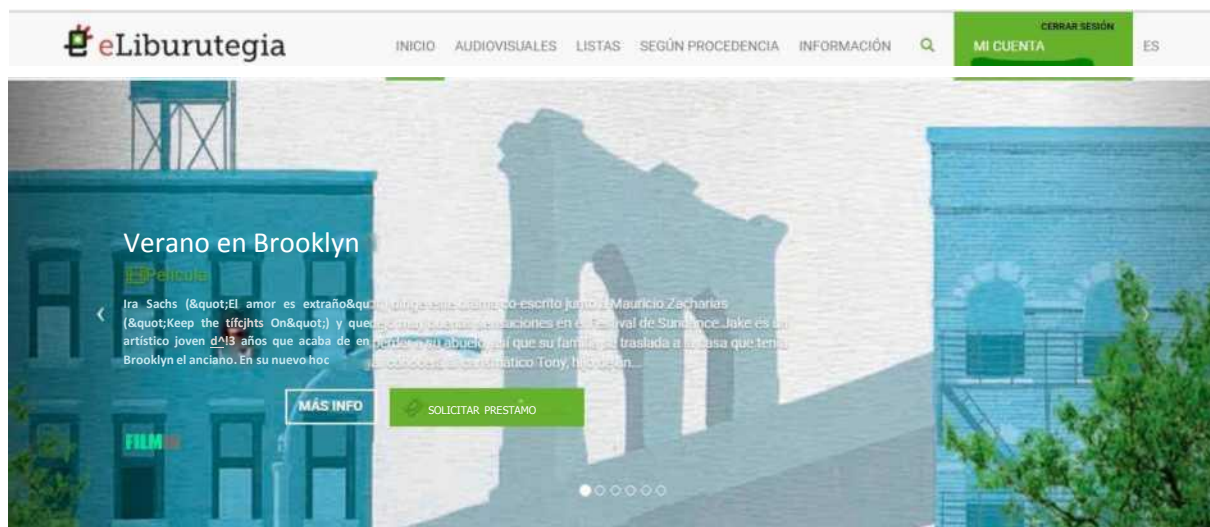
eLiburutegia

INICIO AUDIOVISUALES LISTAS SEGÚN PROCEDENCIA INFORMACIÓN

CERRAR SESIÓN
MI CUENTA

ES

Verano en Brooklyn

Película

Ira Sachs (&quot;El amor es extraño&quot;) dirige este drama co-escrito junto a Mauricio Zacharias (&quot;Keep the tífcjhts On&quot;) y que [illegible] sensaciones en el Festival de Sundance. Jake es un artístico joven d^l3 años que acaba de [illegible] a su abuelo, así que su familia se traslada a la casa que tenía Brooklyn el anciano. En su nuevo hoc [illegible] el carismático Tony, hijo de un...

MÁS INFO

SOLICITAR PRÉSTAMO

FILM